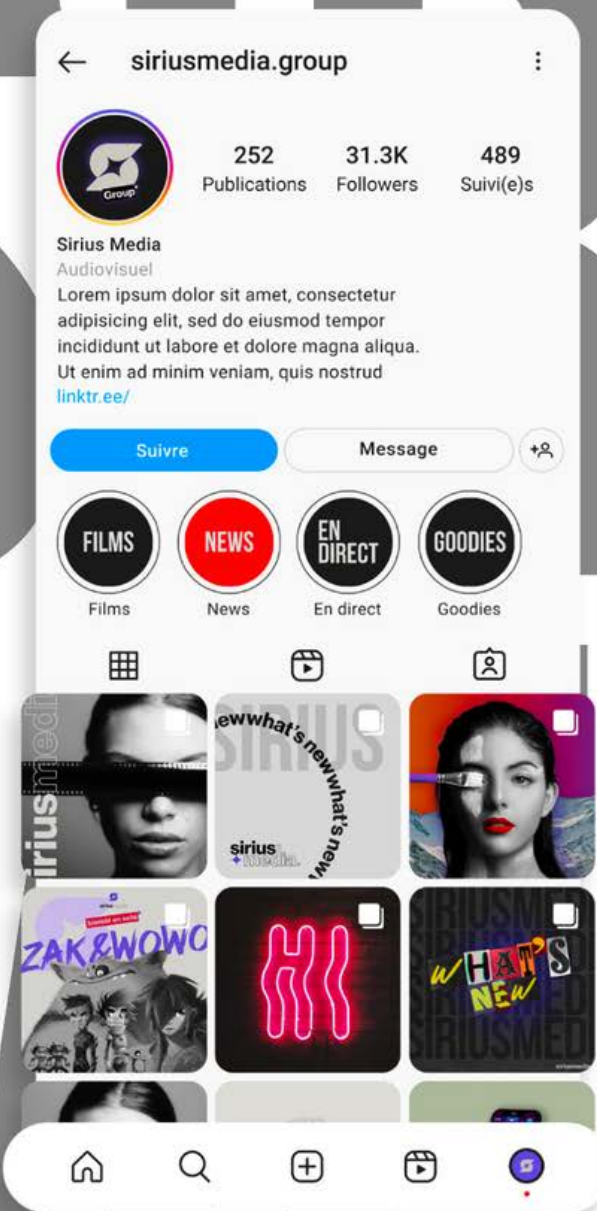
siriusmedia.group

Group

252
Publications

31.3K
Followers

489
Suivi(e)s

Sirius Media
Audiovisuel
Lorem ipsum dolor sit amet, consectetur adipisicing elit, sed do eiusmod tempor incididunt ut labore et dolore magna aliqua. Ut enim ad minim veniam, quis nostrud
linktr.ee/

Suivre
Message

FILMS
Films
NEWS
News
EN DIRECT
En direct
GOODIES
Goodies

siriusmedi
SIRIUS
ewwhat's newwhat's new
sirius media.
ZAK&WOWO
HI
SIRIUSMEDI
WHAT'S NEW